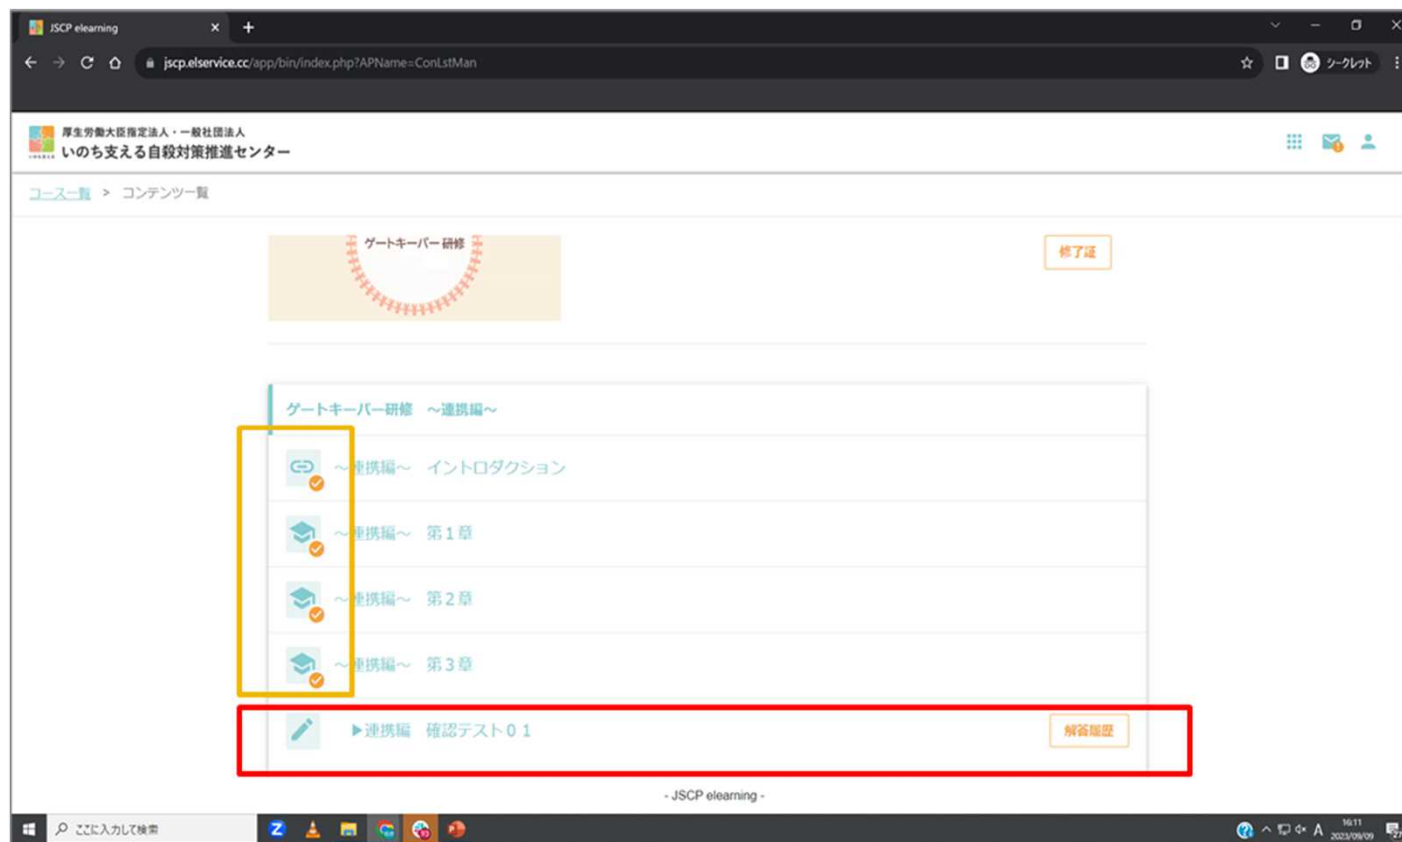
JSCP elearning

jscp.elservice.cc/app/bin/index.php?APName=ConLstMan

シークレット

厚生労働大臣指定法人・一般社団法人
いのち支える自殺対策推進センター

コース一覧 > コンテンツ一覧

ゲートキーパー研修

修了証

ゲートキーパー研修 ～連携編～

～連携編～ イントロダクション

～連携編～ 第１章

～連携編～ 第２章

～連携編～ 第３章

▶連携編 確認テスト０１

解答履歴

- JSCP elearning -

ここに入力して検索

16:11
2023/09/09